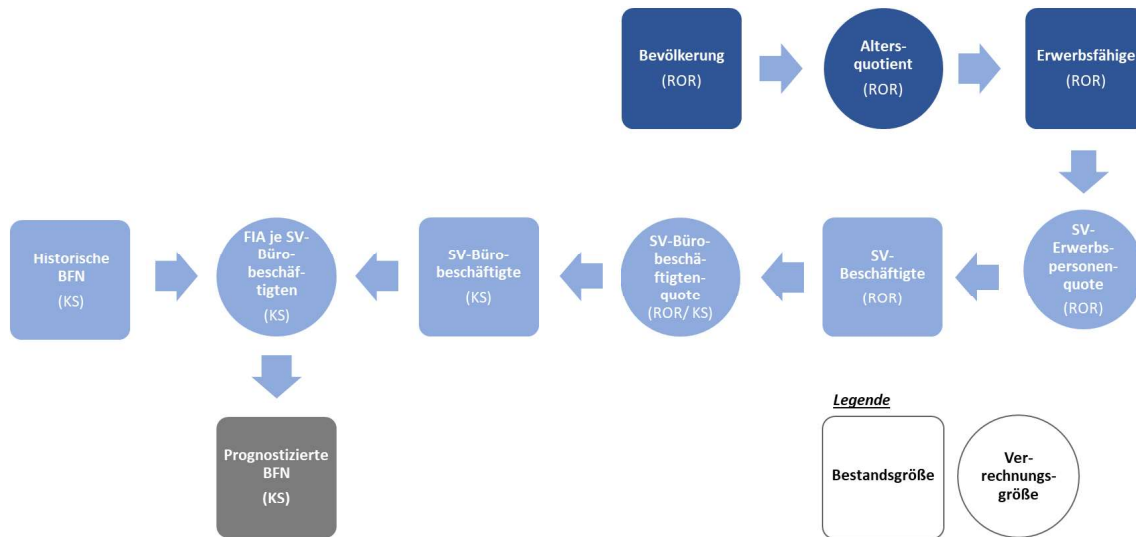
Bevölkerung
(ROR)

Altersquotient
(ROR)

Erwerbsfähige
(ROR)

SV-Erwerbspersonenquote
(ROR)

SV-Beschäftigte
(ROR)

SV-Bürobeschäftigtenquote
(ROR/ KS)

SV-Bürobeschäftigte
(KS)

FIA je SV-Bürobeschäftigten
(KS)

Historische BFN
(KS)

Prognostizierte BFN
(KS)

Legende

Bestandsgröße

Verrechnungsgröße